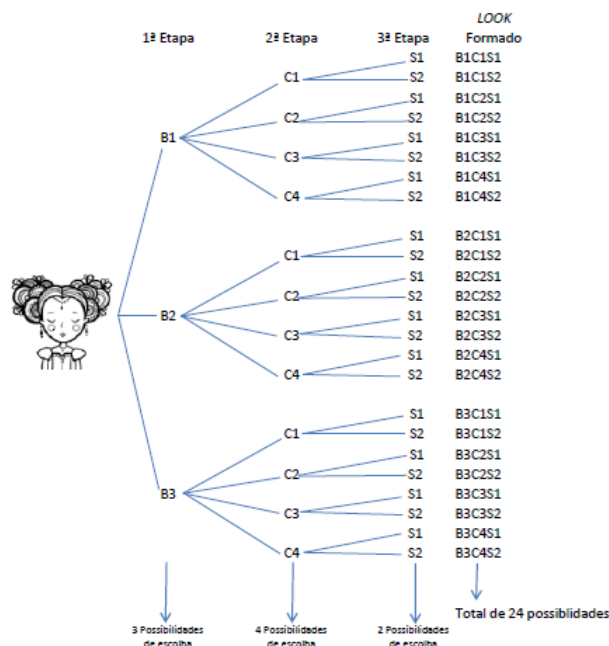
1ª Etapa

2ª Etapa

3ª Etapa

LOOK
Formado

B1
C1 S1 B1C1S1
S2 B1C1S2
C2 S1 B1C2S1
S2 B1C2S2
C3 S1 B1C3S1
S2 B1C3S2
C4 S1 B1C4S1
S2 B1C4S2

B2
C1 S1 B2C1S1
S2 B2C1S2
C2 S1 B2C2S1
S2 B2C2S2
C3 S1 B2C3S1
S2 B2C3S2
C4 S1 B2C4S1
S2 B2C4S2

B3
C1 S1 B3C1S1
S2 B3C1S2
C2 S1 B3C2S1
S2 B3C2S2
C3 S1 B3C3S1
S2 B3C3S2
C4 S1 B3C4S1
S2 B3C4S2

3 Possibilidades de escolha

4 Possibilidades de escolha

2 Possibilidades de escolha

Total de 24 possiblidades